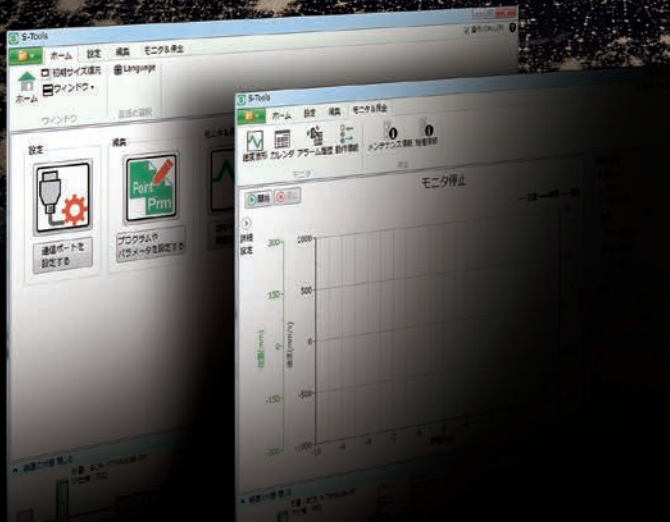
S-Tools
ホーム 設定 編集 モニタ&停止
初期サイズ復元
ウィンドウ
Language
ホーム
ウインドウ
設定
編集
通信ポートを設定する
Point Prm
プログラム作 パラメータを設定する

S-Tools
ホーム 設定 編集 モニタ&停止
速度波形 カレンダ アラーム履歴 動作接続
メンテナンス情報 险查情報
モニタ
モニタ停止
開始
波形設定
300
150
0
-150
-300
1000
500
0
-500
-1000
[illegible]